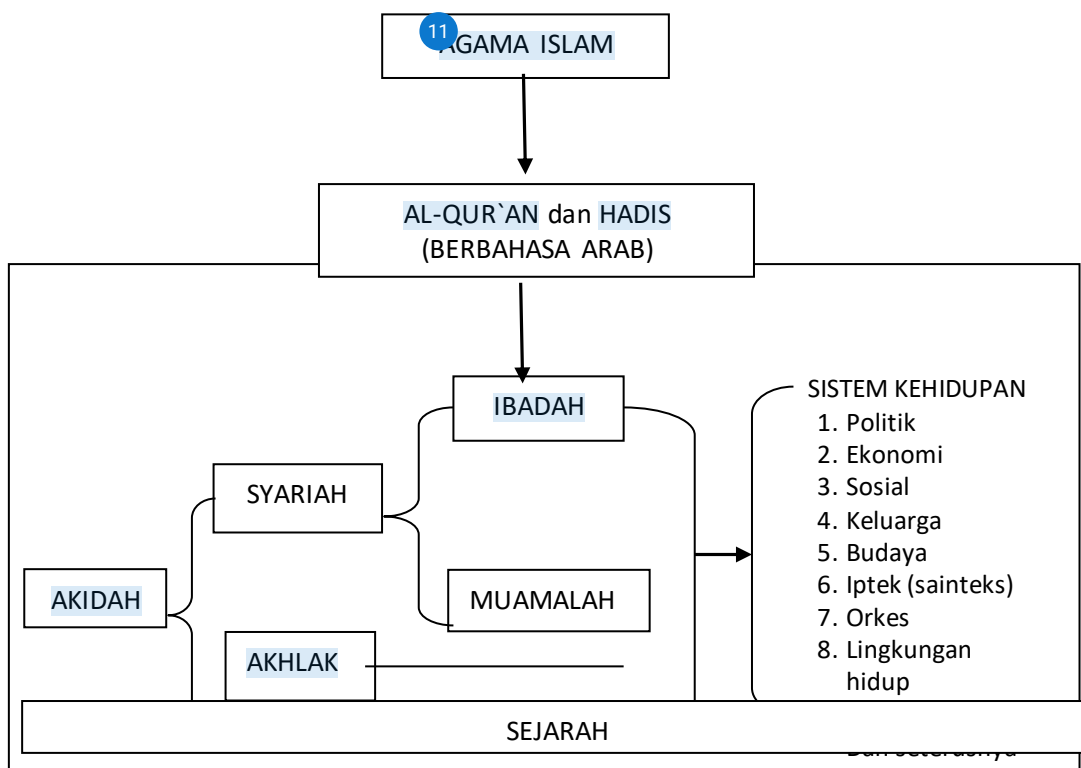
11 AGAMA ISLAM

AL-QUR`AN dan HADIS (BERBAHASA ARAB)

IBADAH

SYARIAH

AKIDAH

MUAMALAH

AKHLAK

SISTEM KEHIDUPAN
1. Politik
2. Ekonomi
3. Sosial
4. Keluarga
5. Budaya
6. Iptek (sainteks)
7. Orkes
8. Lingkungan hidup

SEJARAH

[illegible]